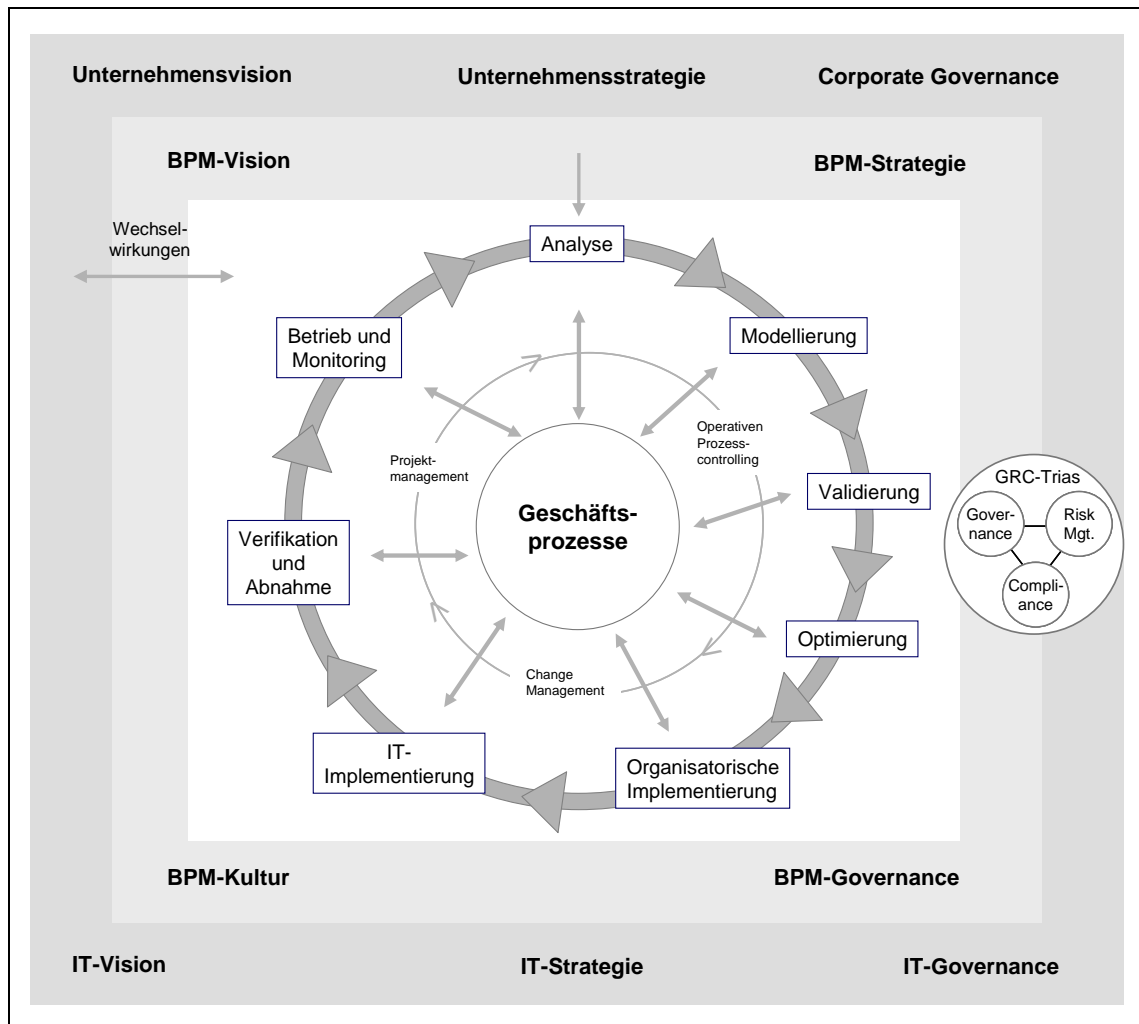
Unternehmensvision

Unternehmensstrategie

Corporate Governance

BPM-Vision

BPM-Strategie

Wechselwirkungen

Analyse

Modellierung

Validierung

Optimierung

Organisatorische Implementierung

IT-Implementierung

Verifikation und Abnahme

Betrieb und Monitoring

Operativen Prozesscontrolling

Projektmanagement

Change Management

Geschäftsprozesse

GRC-Trias

Governance

Risk Mgt.

Compliance

BPM-Kultur

BPM-Governance

IT-Vision

IT-Strategie

IT-Governance